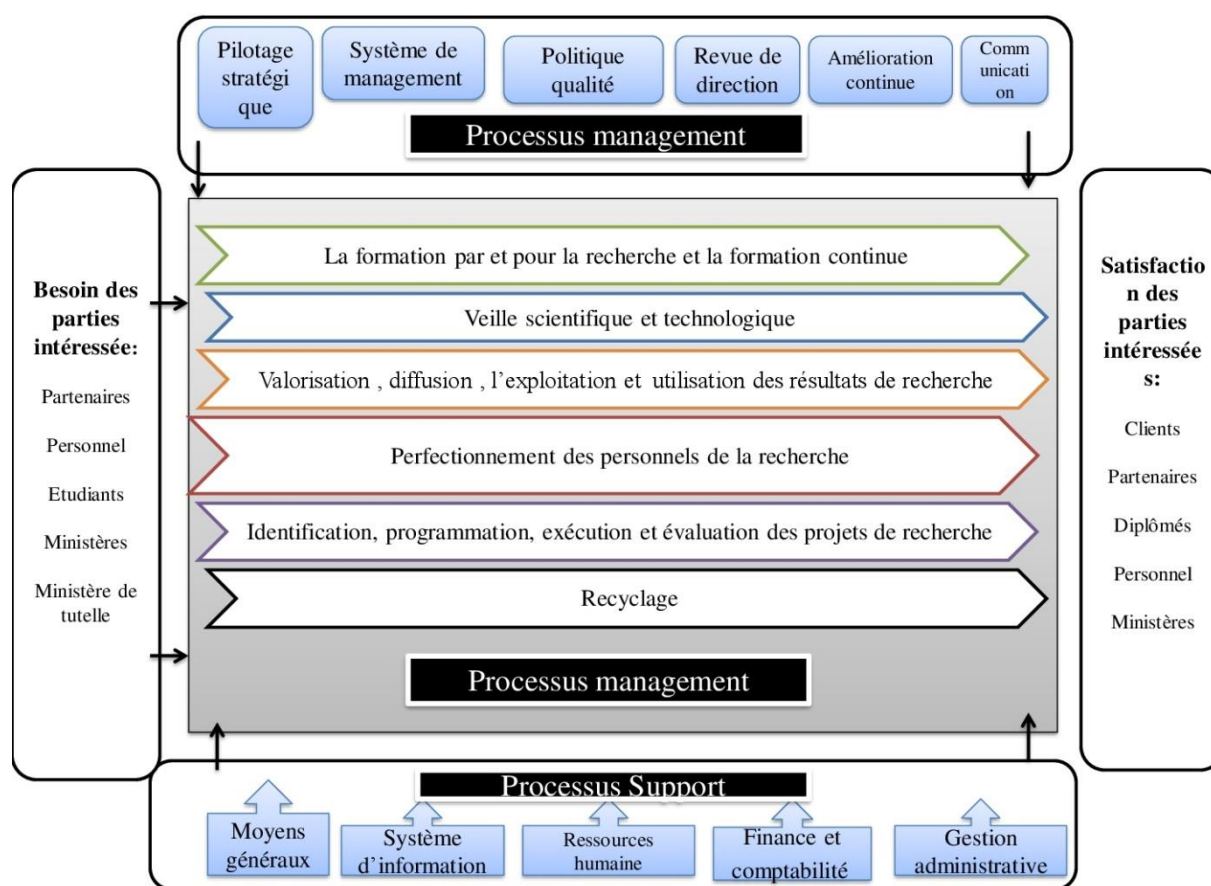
Pilotage stratégique

Système de management

Politique qualité

Revue de direction

Amélioration continue

Communication

Processus management

Besoin des parties intéressée:

Partenaires

Personnel

Etudiants

Ministères

Ministère de tutelle

La formation par et pour la recherche et la formation continue

Veille scientifique et technologique

Valorisation , diffusion , l'exploitation et utilisation des résultats de recherche

Perfectionnement des personnels de la recherche

Identification, programmation, exécution et évaluation des projets de recherche

Recyclage

Processus management

Satisfaction des parties intéressées:

Clients

Partenaires

Diplômés

Personnel

Ministères

Processus Support

Moyens généraux

Système d'information

Ressources humaine

Finance et comptabilité

Gestion administrative